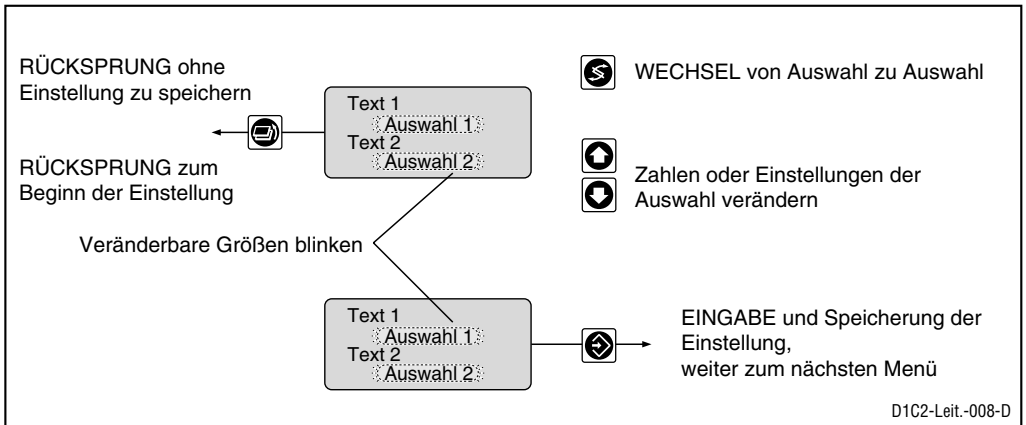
RÜCKSPRUNG ohne Einstellung zu speichern

RÜCKSPRUNG zum Beginn der Einstellung

Text 1
Auswahl 1
Text 2
Auswahl 2

WECHSEL von Auswahl zu Auswahl

Zahlen oder Einstellungen der Auswahl verändern

Veränderbare Größen blinken

Text 1
Auswahl 1
Text 2
Auswahl 2

EINGABE und Speicherung der Einstellung, weiter zum nächsten Menü

D1C2-Leit.-008-D